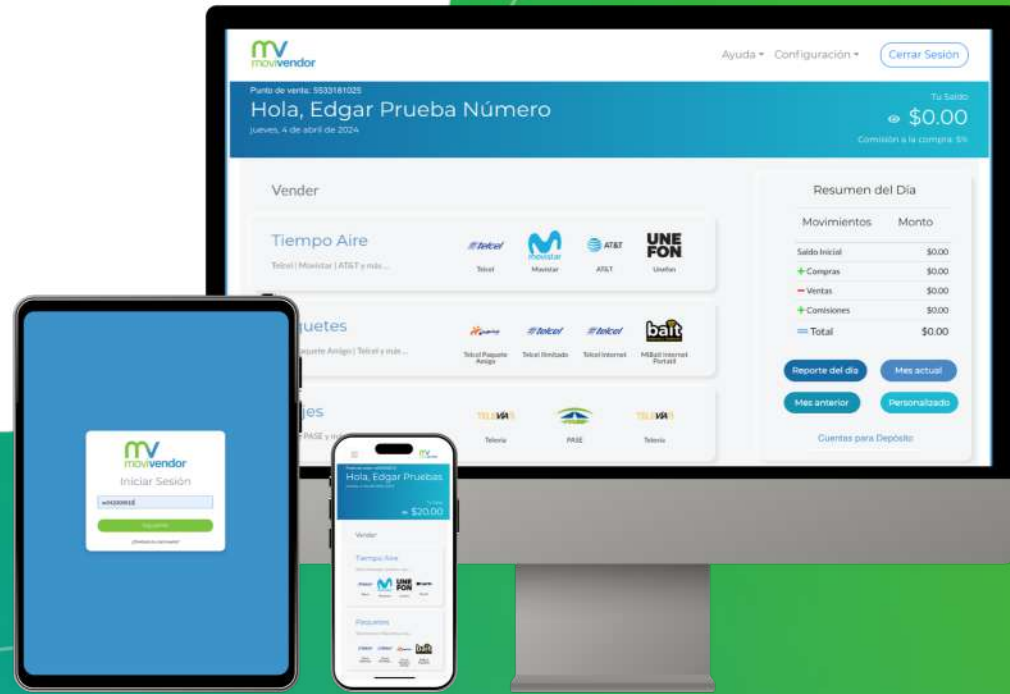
MV movivendor

Ayuda ▾ Configuración ▾ Cerrar Sesión

Punto de venta: 5533181025
Hola, Edgar Prueba Número
jueves, 4 de abril de 2024

Tu Saldo
$0.00
Comisión a la compra: 5%

Vender

Tiempo Aire
Telcel | Movistar | AT&T y más...
Telcel Movistar AT&T Unefon

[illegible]quetes
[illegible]aquete Amigo | Telcel y más...
Telcel Paquete Amigo Telcel Ilimitado Telcel Internet MiBait Internet Portatil

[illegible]jes
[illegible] PASE y m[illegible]
Televia PASE Televia

Resumen del Día
| Movimientos | Monto |
|---|---|
| Saldo Inicial | $0.00 |
| + Compras | $0.00 |
| − Ventas | $0.00 |
| + Comisiones | $0.00 |
| = Total | $0.00 |

Reporte del día
Mes actual
Mes anterior
Personalizado
Cuentas para Depósito

MV movivendor
Iniciar Sesión
Siguiente
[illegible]

Hola, Edgar Pruebas
$20.00
Vender
Tiempo Aire
Paquetes